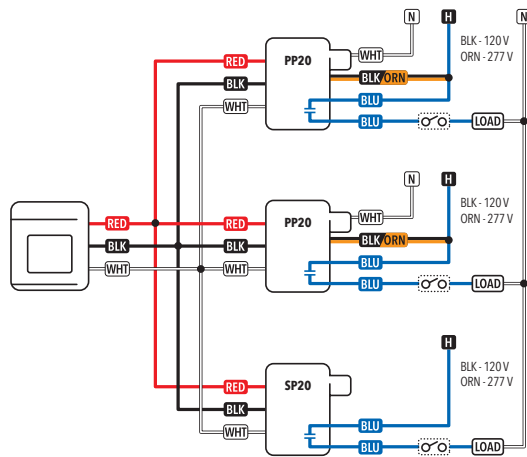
N
H
BLK - 120 V
ORN - 277 V
RED
PP20
WHT
BLK
BLK ORN
WHT
BLU
BLU
LOAD

N
H
BLK - 120 V
ORN - 277 V
RED
RED
PP20
WHT
BLK
BLK
BLK ORN
WHT
WHT
BLU
BLU
LOAD

H
BLK - 120 V
ORN - 277 V
RED
SP20
BLK
BLU
WHT
BLU
LOAD